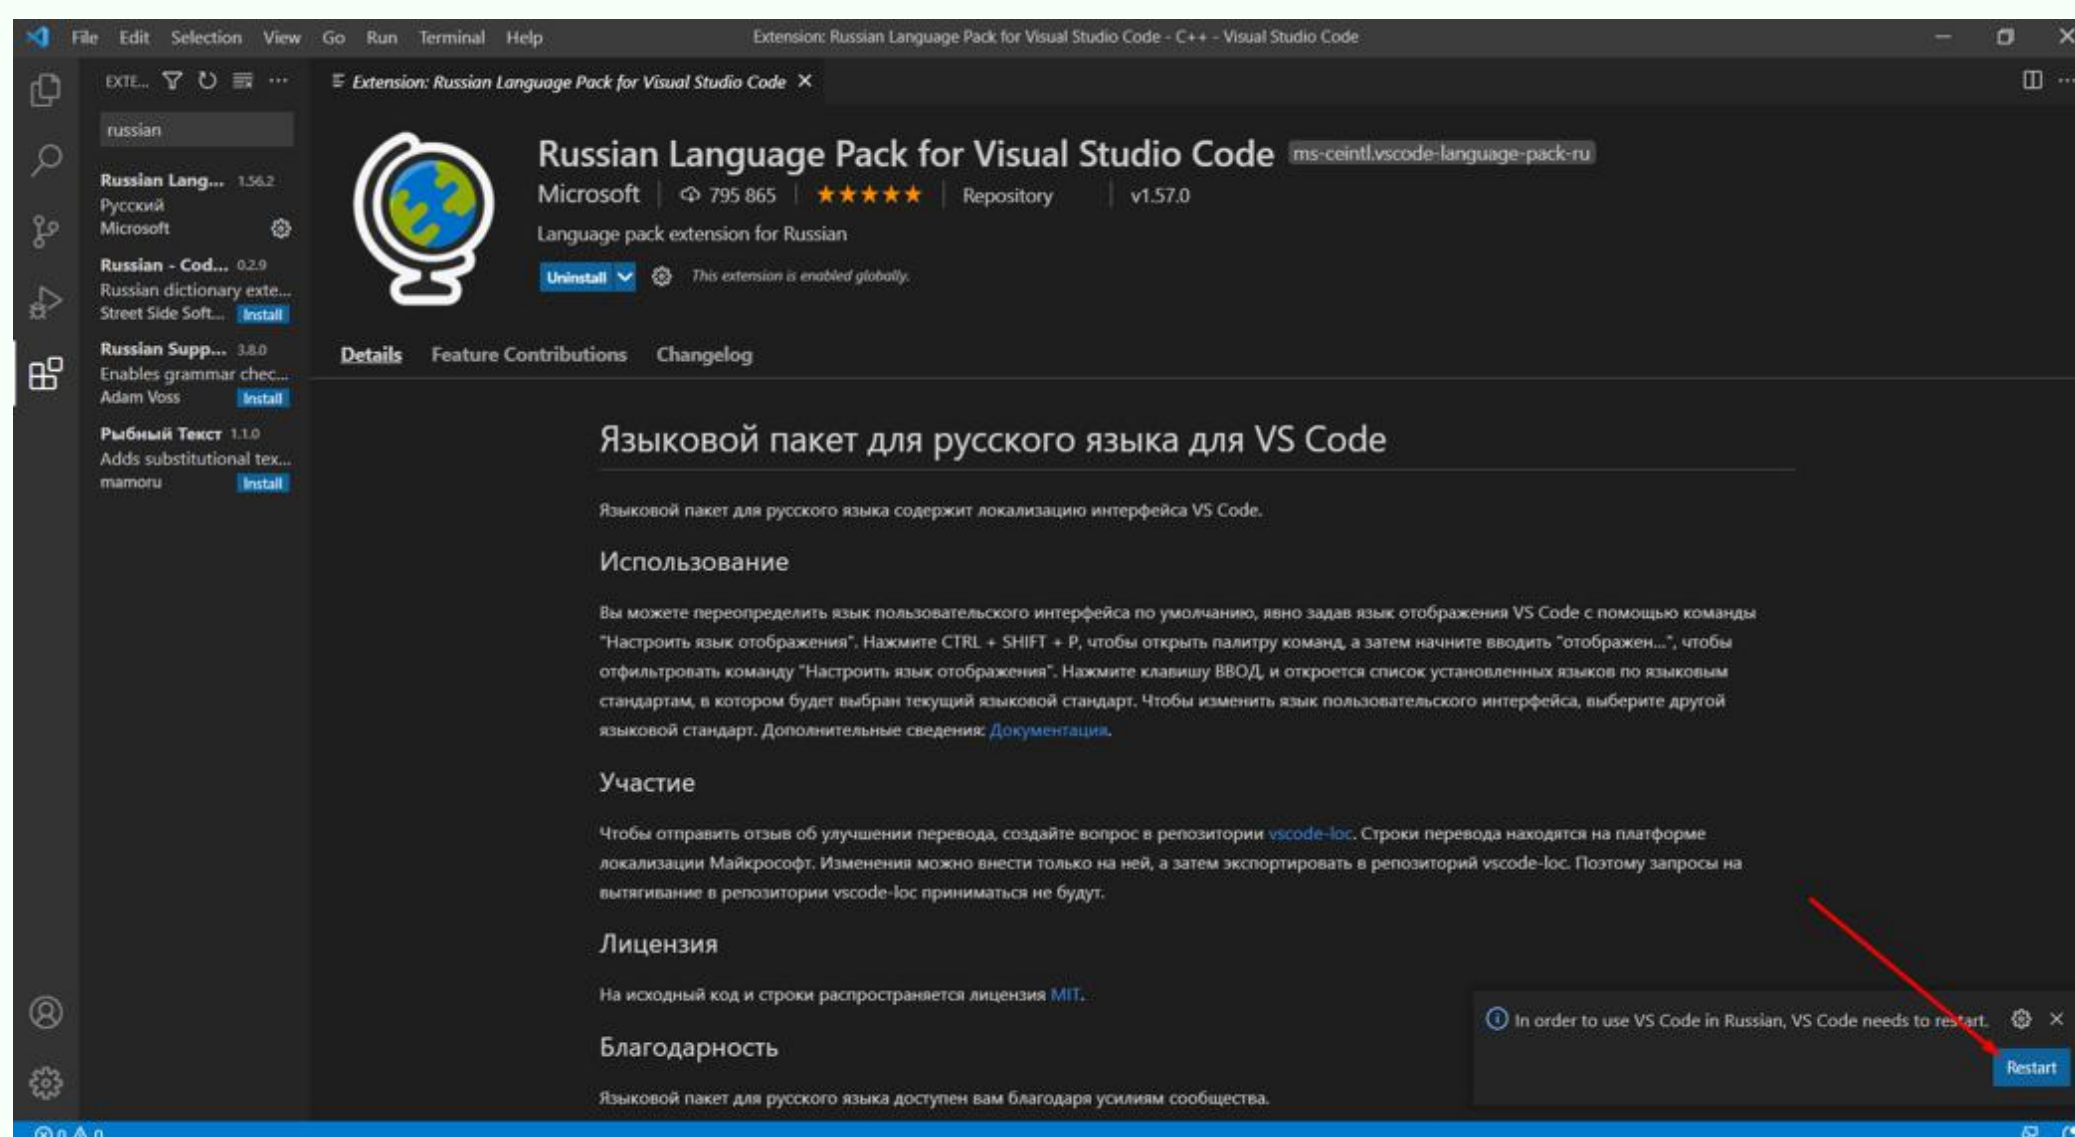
File Edit Selection View Go Run Terminal Help

Extension: Russian Language Pack for Visual Studio Code - C++ - Visual Studio Code

EXTE...

russian

Russian Lang... 1.56.2
Русский
Microsoft

Russian - Cod... 0.2.9
Russian dictionary exte...
Street Side Soft... Install

Russian Supp... 3.8.0
Enables grammar chec...
Adam Voss Install

Рыбный Текст 1.1.0
Adds substitutional tex...
mamoru Install

Extension: Russian Language Pack for Visual Studio Code ×

Russian Language Pack for Visual Studio Code ms-ceintl.vscode-language-pack-ru

Microsoft | 795 865 | ★★★★★ | Repository | v1.57.0

Language pack extension for Russian

Uninstall This extension is enabled globally.

Details Feature Contributions Changelog

Языковой пакет для русского языка для VS Code

Языковой пакет для русского языка содержит локализацию интерфейса VS Code.

Использование

Вы можете переопределить язык пользовательского интерфейса по умолчанию, явно задав язык отображения VS Code с помощью команды "Настроить язык отображения". Нажмите CTRL + SHIFT + P, чтобы открыть палитру команд, а затем начните вводить "отображен...", чтобы отфильтровать команду "Настроить язык отображения". Нажмите клавишу ВВОД, и откроется список установленных языков по языковым стандартам, в котором будет выбран текущий языковой стандарт. Чтобы изменить язык пользовательского интерфейса, выберите другой языковой стандарт. Дополнительные сведения: Документация.

Участие

Чтобы отправить отзыв об улучшении перевода, создайте вопрос в репозитории vscode-loc. Строки перевода находятся на платформе локализации Майкрософт. Изменения можно внести только на ней, а затем экспортировать в репозиторий vscode-loc. Поэтому запросы на вытягивание в репозитории vscode-loc приниматься не будут.

Лицензия

На исходный код и строки распространяется лицензия MIT.

Благодарность

Языковой пакет для русского языка доступен вам благодаря усилиям сообщества.

In order to use VS Code in Russian, VS Code needs to restart.

Restart

⊗ 0 ⚠ 0